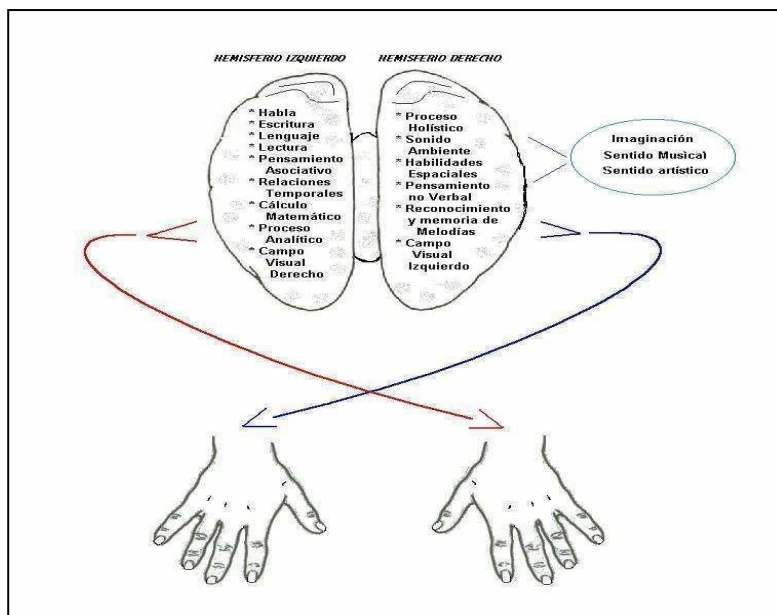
HEMISFERIO IZQUIERDO

* Habla
* Escritura
* Lenguaje
* Lectura
* Pensamiento Asociativo
* Relaciones Temporales
* Cálculo Matemático
* Proceso Analítico
* Campo Visual Derecho

HEMISFERIO DERECHO

* Proceso Holístico
* Sonido Ambiente
* Habilidades Espaciales
* Pensamiento no Verbal
* Reconocimiento y memoria de Melodías
* Campo Visual Izquierdo

Imaginación
Sentido Musical
Sentido artístico